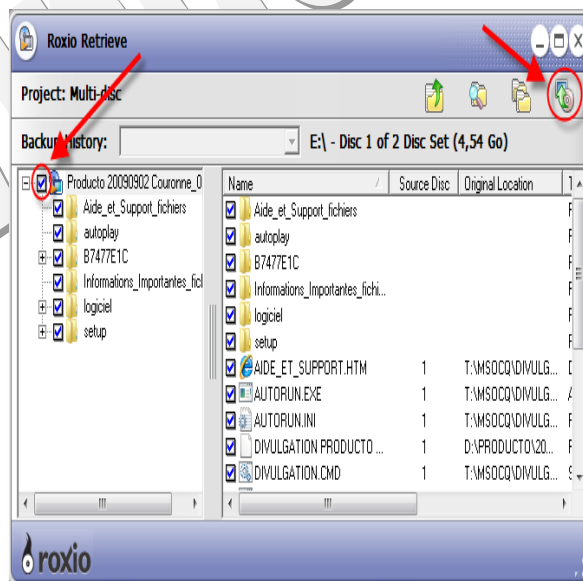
Roxio Retrieve

Project: Multi-disc

Backup History:

E:\ - Disc 1 of 2 Disc Set (4,54 Go)

Producto 20090902 Couronne_0
Aide_et_Support_fichiers
autoplay
B7477E1C
Informations_Importantes_ficl
logiciel
setup

| Name | Source Disc | Original Location | T |
|---|---|---|---|
| Aide_et_Support_fichiers | | | F |
| autoplay | | | F |
| B7477E1C | | | F |
| Informations_Importantes_fichi... | | | F |
| logiciel | | | F |
| setup | | | F |
| AIDE_ET_SUPPORT.HTM | 1 | T:\MSOCQ\DIVULG... | D |
| AUTORUN.EXE | 1 | T:\MSOCQ\DIVULG... | A |
| AUTORUN.INI | 1 | T:\MSOCQ\DIVULG... | F |
| DIVULGATION PRODUCTO ... | 1 | D:\PRODUCTO\20... | F |
| DIVULGATION.CMD | 1 | T:\MSOCQ\DIVULG... | S |

roxio